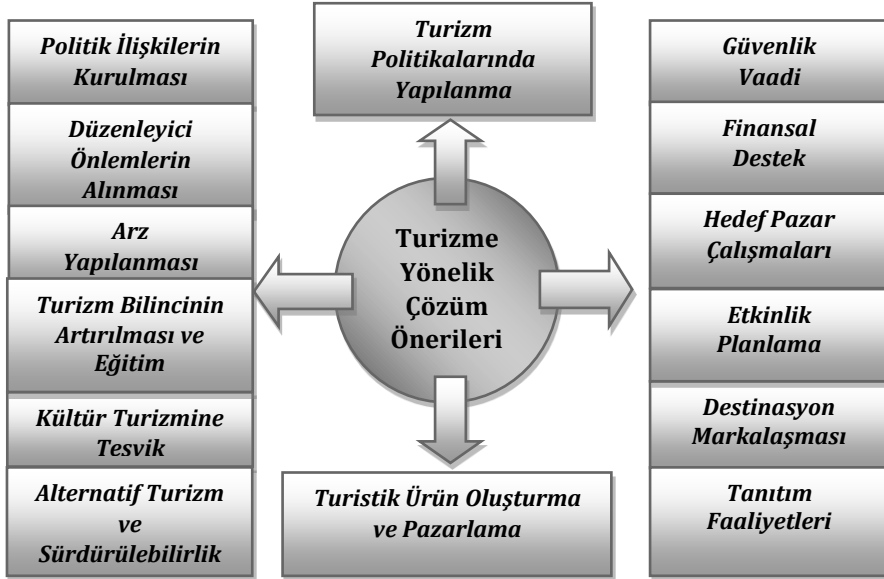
Turizme Yönelik Çözüm Önerileri

Turizm Politikalarında Yapılanma

Politik İlişkilerin Kurulması

Düzenleyici Önlemlerin Alınması

Arz Yapılanması

Turizm Bilincinin Artırılması ve Eğitim

Kültür Turizmine Tesvik

Alternatif Turizm ve Sürdürülebilirlik

Turistik Ürün Oluşturma ve Pazarlama

Güvenlik Vaadi

Finansal Destek

Hedef Pazar Çalışmaları

Etkinlik Planlama

Destinasyon Markalaşması

Tanıtım Faaliyetleri